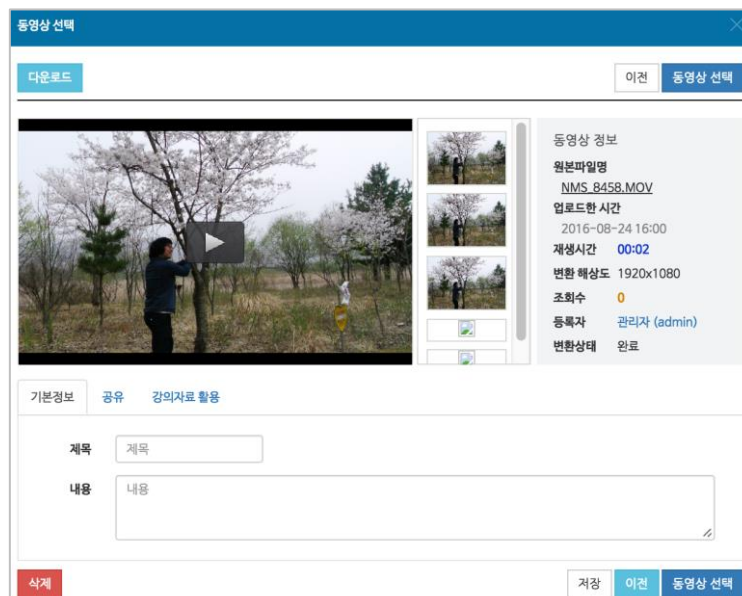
동영상 선택

다운로드

이전 동영상 선택

동영상 정보
원본파일명
NMS_8458.MOV
업로드한 시간
2016-08-24 16:00
재생시간 00:02
변환 해상도 1920x1080
조회수 0
등록자 관리자 (admin)
변환상태 완료

기본정보 공유 강의자료 활용

제목 제목

내용 내용

삭제

저장 이전 동영상 선택